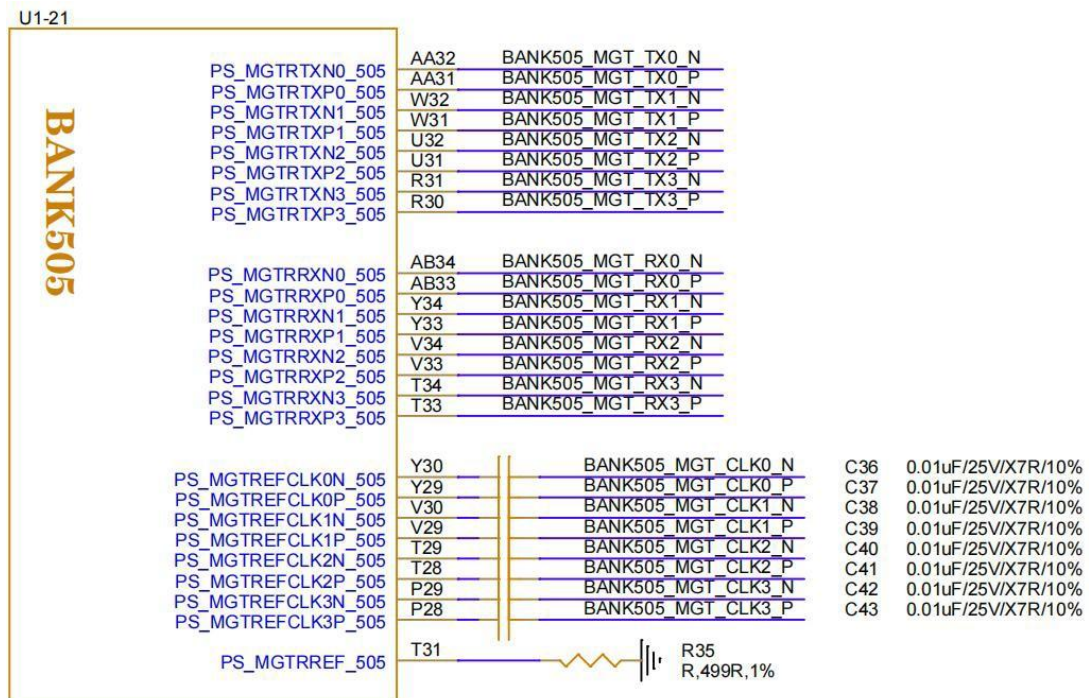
U1-21

BANK505

| | | |
|---|---|---|
| PS_MGTRTXN0_505 | AA32 | BANK505_MGT_TX0_N |
| PS_MGTRTXP0_505 | AA31 | BANK505_MGT_TX0_P |
| PS_MGTRTXN1_505 | W32 | BANK505_MGT_TX1_N |
| PS_MGTRTXP1_505 | W31 | BANK505_MGT_TX1_P |
| PS_MGTRTXN2_505 | U32 | BANK505_MGT_TX2_N |
| PS_MGTRTXP2_505 | U31 | BANK505_MGT_TX2_P |
| PS_MGTRTXN3_505 | R31 | BANK505_MGT_TX3_N |
| PS_MGTRTXP3_505 | R30 | BANK505_MGT_TX3_P |

| | | |
|---|---|---|
| PS_MGTRRXN0_505 | AB34 | BANK505_MGT_RX0_N |
| PS_MGTRRXP0_505 | AB33 | BANK505_MGT_RX0_P |
| PS_MGTRRXN1_505 | Y34 | BANK505_MGT_RX1_N |
| PS_MGTRRXP1_505 | Y33 | BANK505_MGT_RX1_P |
| PS_MGTRRXN2_505 | V34 | BANK505_MGT_RX2_N |
| PS_MGTRRXP2_505 | V33 | BANK505_MGT_RX2_P |
| PS_MGTRRXN3_505 | T34 | BANK505_MGT_RX3_N |
| PS_MGTRRXP3_505 | T33 | BANK505_MGT_RX3_P |

| | | | | |
|---|---|---|---|---|
| PS_MGTREFCLK0N_505 | Y30 | BANK505_MGT_CLK0_N | C36 | 0.01uF/25V/X7R/10% |
| PS_MGTREFCLK0P_505 | Y29 | BANK505_MGT_CLK0_P | C37 | 0.01uF/25V/X7R/10% |
| PS_MGTREFCLK1N_505 | V30 | BANK505_MGT_CLK1_N | C38 | 0.01uF/25V/X7R/10% |
| PS_MGTREFCLK1P_505 | V29 | BANK505_MGT_CLK1_P | C39 | 0.01uF/25V/X7R/10% |
| PS_MGTREFCLK2N_505 | T29 | BANK505_MGT_CLK2_N | C40 | 0.01uF/25V/X7R/10% |
| PS_MGTREFCLK2P_505 | T28 | BANK505_MGT_CLK2_P | C41 | 0.01uF/25V/X7R/10% |
| PS_MGTREFCLK3N_505 | P29 | BANK505_MGT_CLK3_N | C42 | 0.01uF/25V/X7R/10% |
| PS_MGTREFCLK3P_505 | P28 | BANK505_MGT_CLK3_P | C43 | 0.01uF/25V/X7R/10% |

PS_MGTRREF_505 T31 R35 R,499R,1%